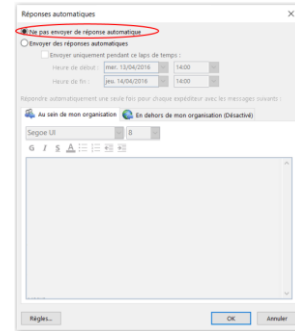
Réponses automatiques

Ne pas envoyer de réponse automatique

Envoyer des réponses automatiques

Envoyer uniquement pendant ce laps de temps :

Heure de début : mer. 13/04/2016 14:00

Heure de fin : jeu. 14/04/2016 14:00

Répondre automatiquement une seule fois pour chaque expéditeur avec les messages suivants :

Au sein de mon organisation

En dehors de mon organisation (Désactivé)

Segoe UI 8

G I S A

Règles...

OK

Annuler